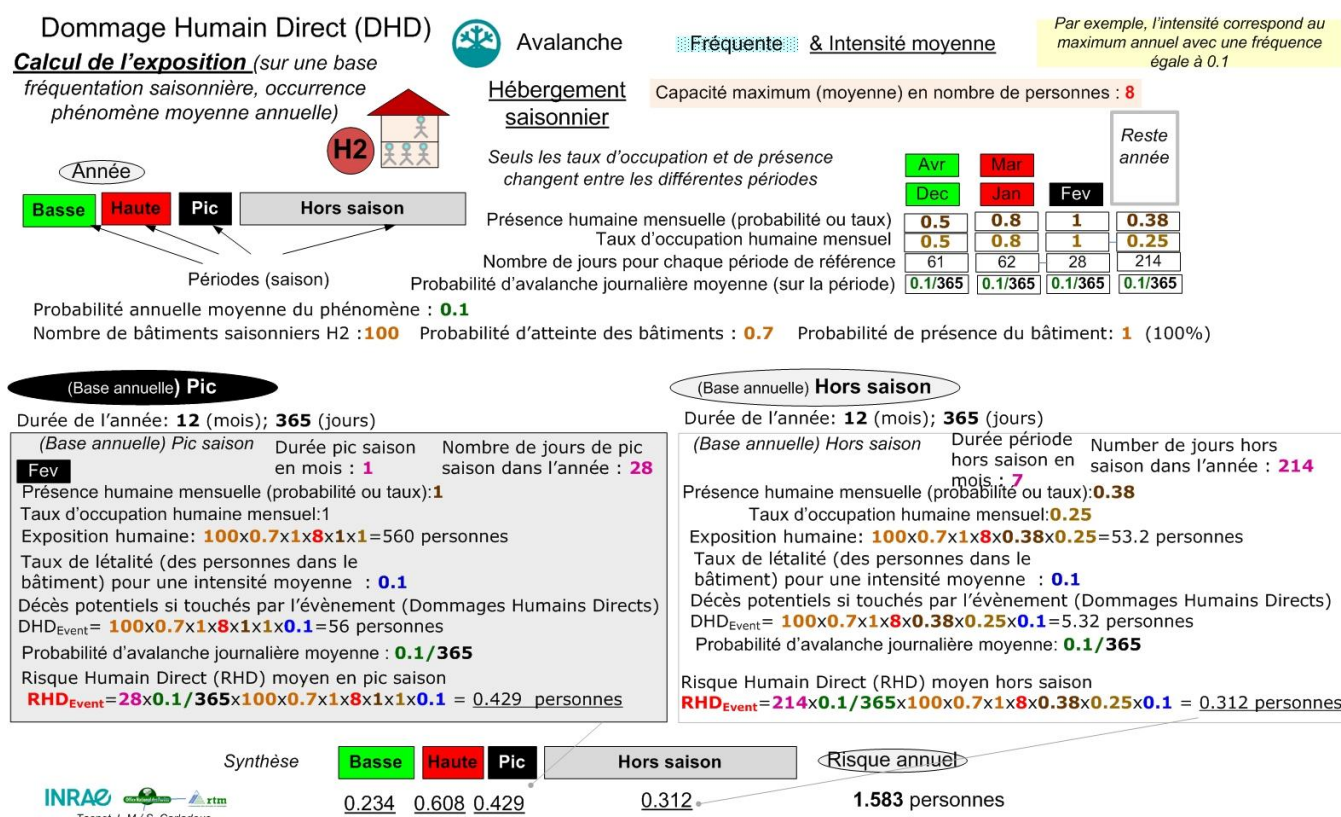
Dommage Humain Direct (DHD)

Calcul de l'exposition (sur une base fréquentation saisonnière, occurrence phénomène moyenne annuelle)

Avalanche

Fréquente & Intensité moyenne

Par exemple, l'intensité correspond au maximum annuel avec une fréquence égale à 0.1

Hébergement saisonnier

Capacité maximum (moyenne) en nombre de personnes : 8

H2

Année

Basse | Haute | Pic | Hors saison

Périodes (saison)

Seuls les taux d'occupation et de présence changent entre les différentes périodes

Reste année

| | Avr Dec | Mar Jan | Fev | Reste année |
|---|---|---|---|---|
| Présence humaine mensuelle (probabilité ou taux) | 0.5 | 0.8 | 1 | 0.38 |
| Taux d'occupation humaine mensuel | 0.5 | 0.8 | 1 | 0.25 |
| Nombre de jours pour chaque période de référence | 61 | 62 | 28 | 214 |
| Probabilité d'avalanche journalière moyenne (sur la période) | 0.1/365 | 0.1/365 | 0.1/365 | 0.1/365 |

Probabilité annuelle moyenne du phénomène : 0.1

Nombre de bâtiments saisonniers H2 :100 Probabilité d'atteinte des bâtiments : 0.7 Probabilité de présence du bâtiment: 1 (100%)

(Base annuelle) Pic

Durée de l'année: 12 (mois); 365 (jours)

(Base annuelle) Pic saison
Fev
Durée pic saison en mois : 1
Nombre de jours de pic saison dans l'année : 28

Présence humaine mensuelle (probabilité ou taux):1
Taux d'occupation humaine mensuel:1
Exposition humaine: 100x0.7x1x8x1x1=560 personnes
Taux de létalité (des personnes dans le bâtiment) pour une intensité moyenne : 0.1
Décès potentiels si touchés par l'évènement (Dommages Humains Directs)
$DHD_{Event}$= 100x0.7x1x8x1x1x0.1=56 personnes
Probabilité d'avalanche journalière moyenne : 0.1/365
Risque Humain Direct (RHD) moyen en pic saison
$RHD_{Event}$=28x0.1/365x100x0.7x1x8x1x1x0.1 = 0.429 personnes

(Base annuelle) Hors saison

Durée de l'année: 12 (mois); 365 (jours)

(Base annuelle) Hors saison
Durée période hors saison en mois : 7
Number de jours hors saison dans l'année : 214

Présence humaine mensuelle (probabilité ou taux):0.38
Taux d'occupation humaine mensuel:0.25
Exposition humaine: 100x0.7x1x8x0.38x0.25=53.2 personnes
Taux de létalité (des personnes dans le bâtiment) pour une intensité moyenne : 0.1
Décès potentiels si touchés par l'évènement (Dommages Humains Directs)
$DHD_{Event}$= 100x0.7x1x8x0.38x0.25x0.1=5.32 personnes
Probabilité d'avalanche journalière moyenne: 0.1/365
Risque Humain Direct (RHD) moyen hors saison
$RHD_{Event}$=214x0.1/365x100x0.7x1x8x0.38x0.25x0.1 = 0.312 personnes

Synthèse

Basse | Haute | Pic | Hors saison | Risque annuel

0.234 0.608 0.429 0.312 1.583 personnes

INRAE rtm
Tacnet J. M / S. Carladous